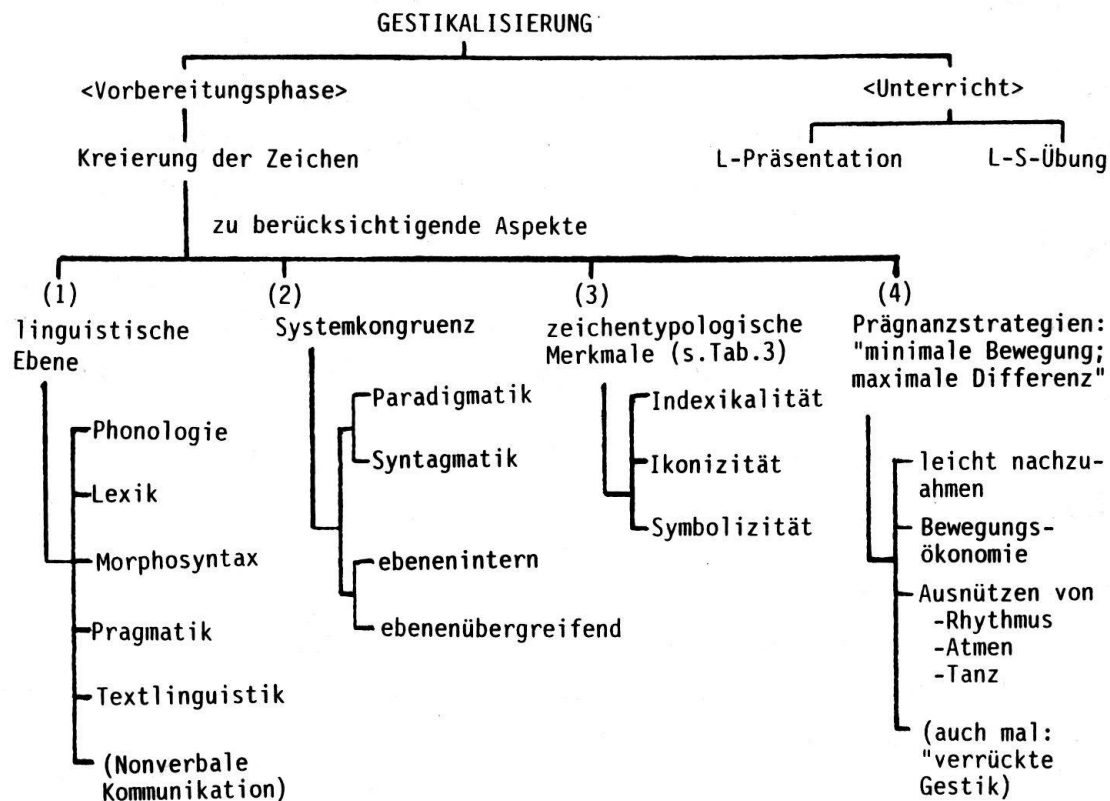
GESTIKALISIERUNG

<Vorbereitungsphase>

Kreierung der Zeichen

<Unterricht>

L-Präsentation

L-S-Übung

zu berücksichtigende Aspekte

(1)
linguistische Ebene

Phonologie
Lexik
Morphosyntax
Pragmatik
Textlinguistik
(Nonverbale Kommunikation)

(2)
Systemkongruenz

Paradigmatik
Syntagmatik
ebenenintern
ebenenübergreifend

(3)
zeichentypologische Merkmale (s.Tab.3)

Indexikalität
Ikonizität
Symbolizität

(4)
Prägnanzstrategien: "minimale Bewegung; maximale Differenz"

leicht nachzuahmen
Bewegungsökonomie
Ausnützen von
-Rhythmus
-Atmen
-Tanz
(auch mal: "verrückte Gestik)